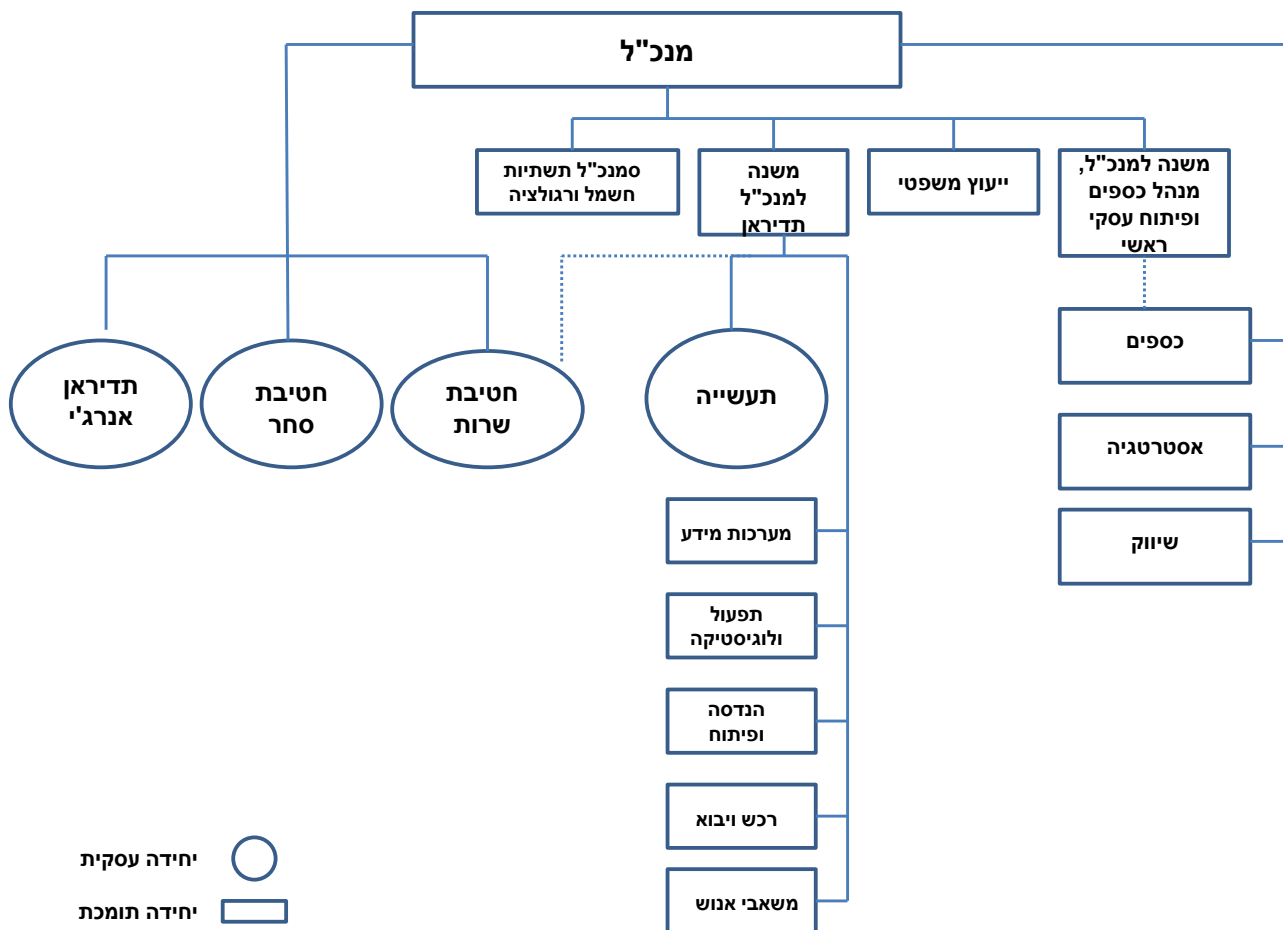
מנכ"ל

משנה למנכ"ל, מנהל כספים ופיתוח עסקי ראשי

ייעוץ משפטי

משנה למנכ"ל תדיראן

סמנכ"ל תשתיות חשמל ורגולציה

כספים

אסטרטגיה

שיווק

תעשייה

חטיבת שרות

חטיבת סחר

תדיראן אנרג'י

מערכות מידע

תפעול ולוגיסטיקה

הנדסה ופיתוח

רכש ויבוא

משאבי אנוש

יחידה עסקית

יחידה תומכת